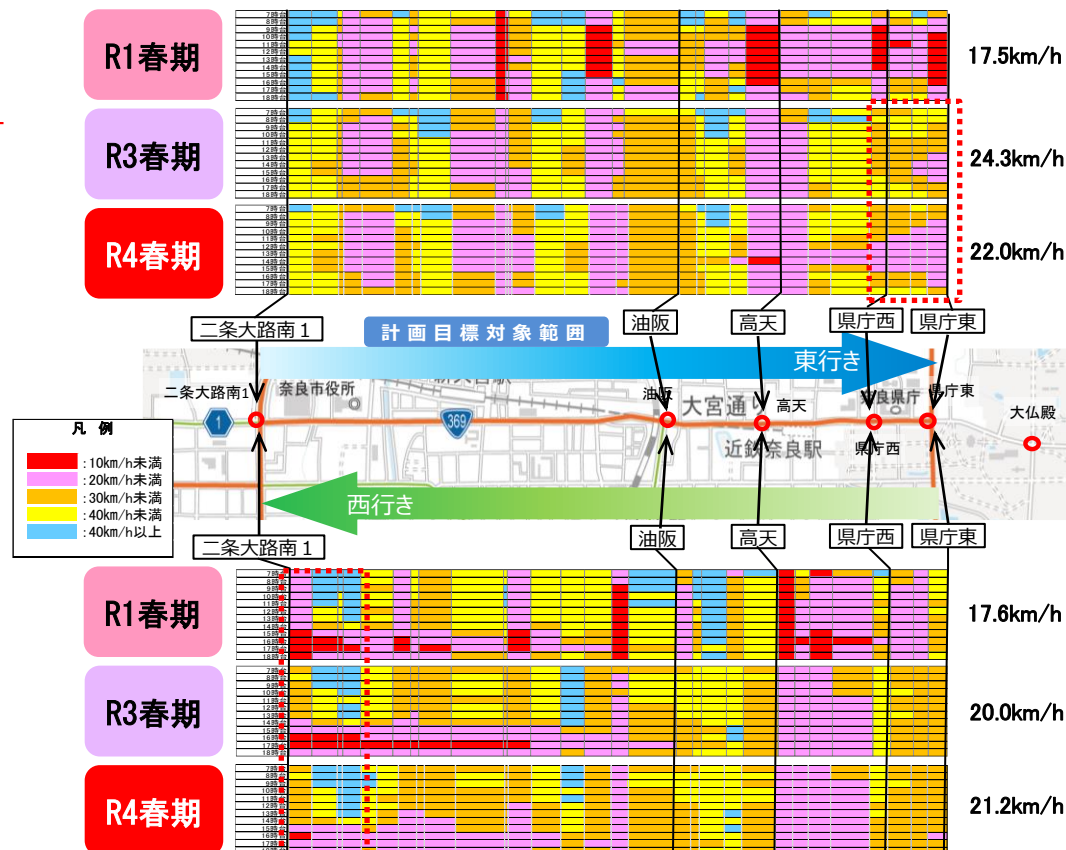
R1春期

7時台
8時台
9時台
10時台
11時台
12時台
13時台
14時台
15時台
16時台
17時台
18時台

17.5km/h

R3春期

7時台
8時台
9時台
10時台
11時台
12時台
13時台
14時台
15時台
16時台
17時台
18時台

24.3km/h

R4春期

7時台
8時台
9時台
10時台
11時台
12時台
13時台
14時台
15時台
16時台
17時台
18時台

22.0km/h

二条大路南１

計画目標対象範囲

油阪

高天

県庁西

県庁東

東行き

二条大路南1

奈良市役所

1

369

油阪

大宮通り

高天

奈良県庁

県庁東

近鉄奈良駅

県庁西

大仏殿

凡　例
:10km/h未満
:20km/h未満
:30km/h未満
:40km/h未満
:40km/h以上

西行き

二条大路南１

油阪

高天

県庁西

県庁東

R1春期

7時台
8時台
9時台
10時台
11時台
12時台
13時台
14時台
15時台
16時台
17時台
18時台

17.6km/h

R3春期

7時台
8時台
9時台
10時台
11時台
12時台
13時台
14時台
15時台
16時台
17時台
18時台

20.0km/h

R4春期

7時台
8時台
9時台
10時台
11時台
12時台
13時台
14時台
15時台
16時台
17時台
18時台

21.2km/h